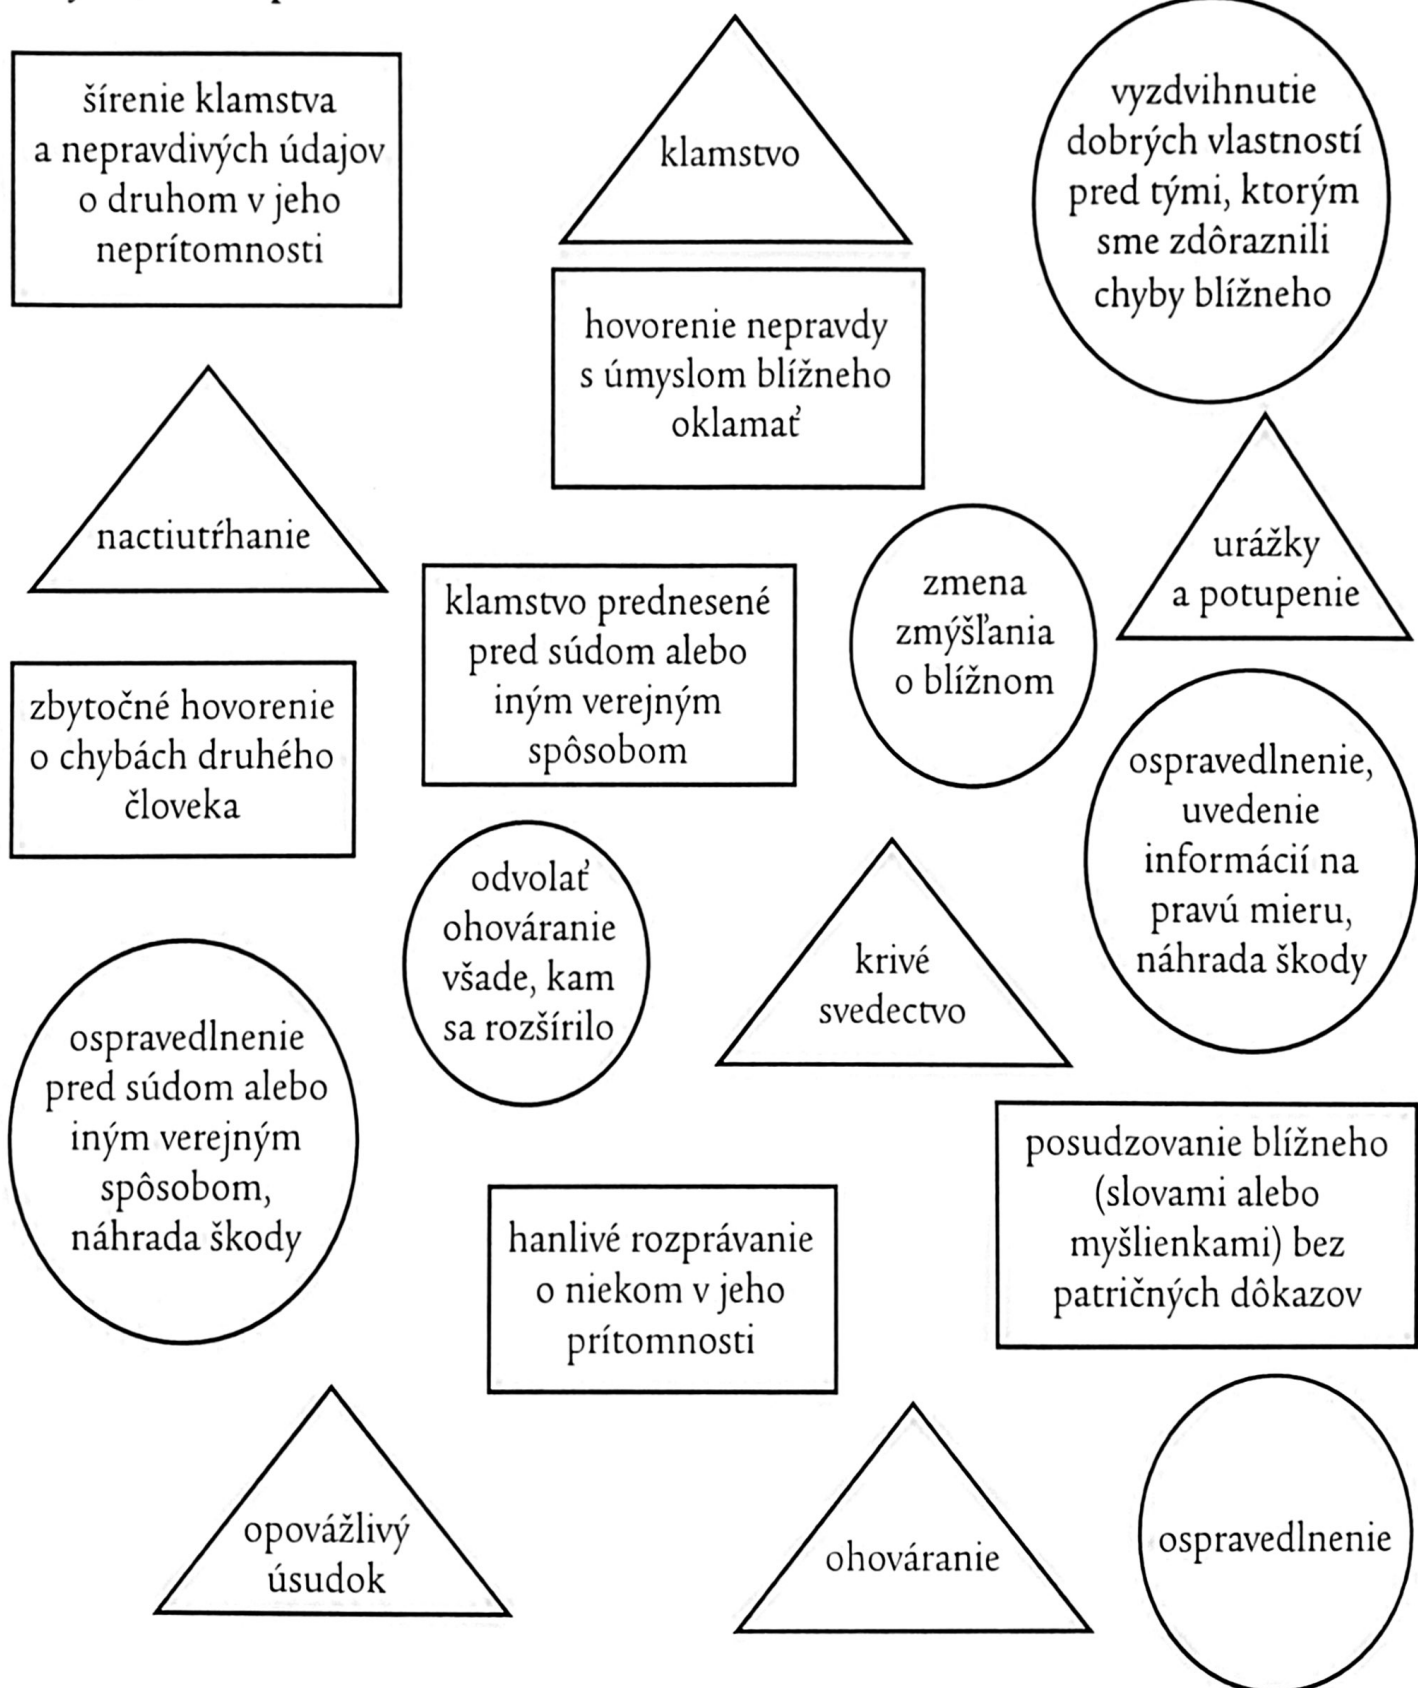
šírenie klamstva a nepravdivých údajov o druhom v jeho neprítomnosti

klamstvo

vyzdvihnutie dobrých vlastností pred tými, ktorým sme zdôraznili chyby blížneho

hovorenie nepravdy s úmyslom blížneho oklamať

nactiutŕhanie

klamstvo prednesené pred súdom alebo iným verejným spôsobom

zmena zmýšľania o blížnom

urážky a potupenie

zbytočné hovorenie o chybách druhého človeka

ospravedlnenie, uvedenie informácií na pravú mieru, náhrada škody

odvolať ohováranie všade, kam sa rozšírilo

krivé svedectvo

ospravedlnenie pred súdom alebo iným verejným spôsobom, náhrada škody

posudzovanie blížneho (slovami alebo myšlienkami) bez patričných dôkazov

hanlivé rozprávanie o niekom v jeho prítomnosti

opovážlivý úsudok

ohováranie

ospravedlnenie